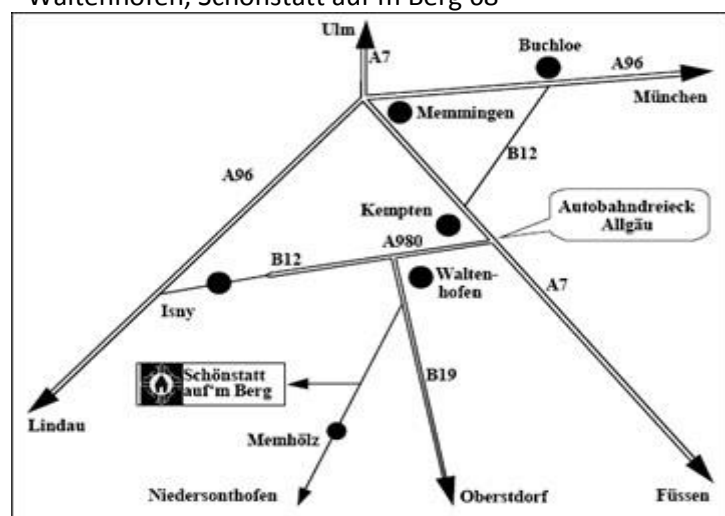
Waltenhofen, Schönstatt auf'm Berg 08

Ulm
A7
Buchloe
A96
München
Memmingen
A96
B12
Kempten
Autobahndreieck Allgäu
A980
B12
Walten-hofen
Isny
A7
B19
Schönstatt auf'm Berg
Lindau
Memhölz
Niedersonthofen
Oberstdorf
Füssen